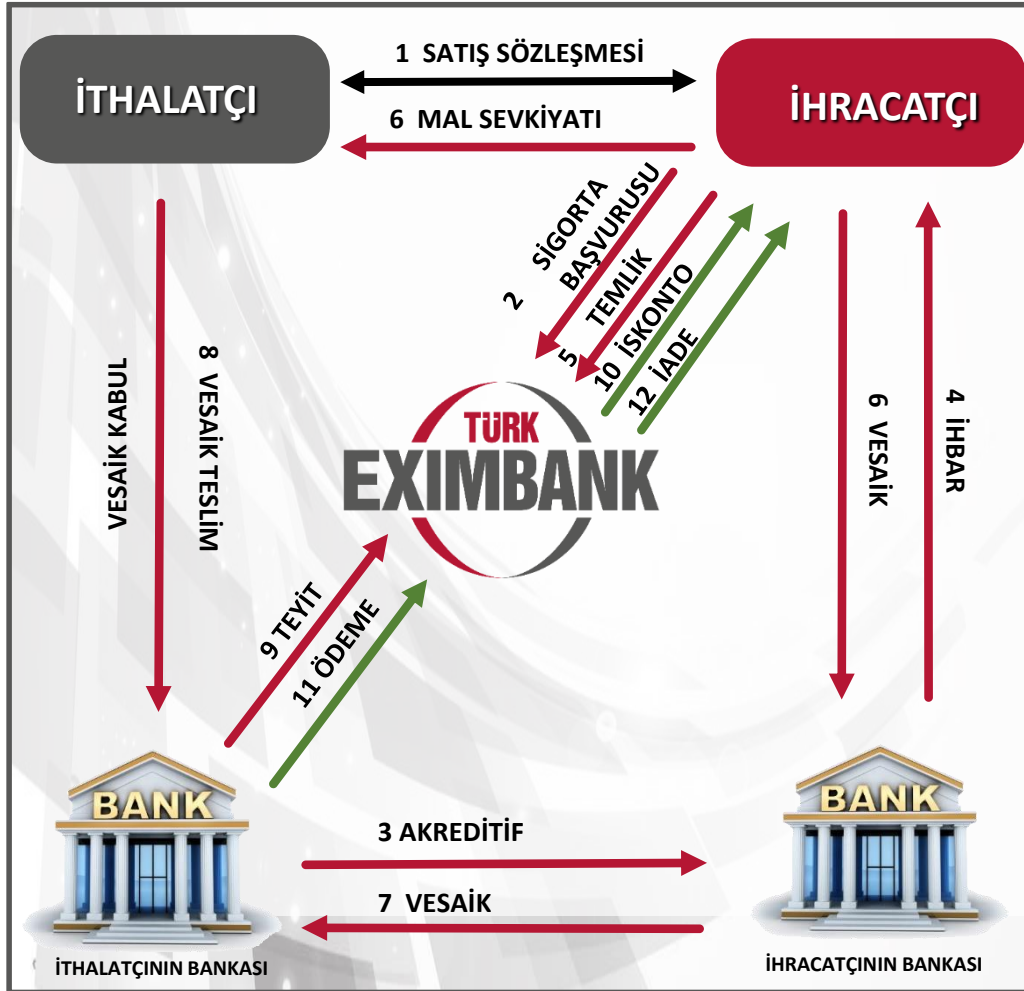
İTHALATÇI

1 SATIŞ SÖZLEŞMESİ

İHRACATÇI

6 MAL SEVKİYATI

2 SİGORTA BAŞVURUSU

5 TEMLİK

10 İSKONTO

12 İADE

VESAİK KABUL

8 VESAİK TESLİM

TÜRK EXIMBANK

6 VESAİK

4 İHBAR

9 TEYİT

11 ÖDEME

BANK

BANK

3 AKREDİTİF

7 VESAİK

İTHALATÇININ BANKASI

İHRACATÇININ BANKASI